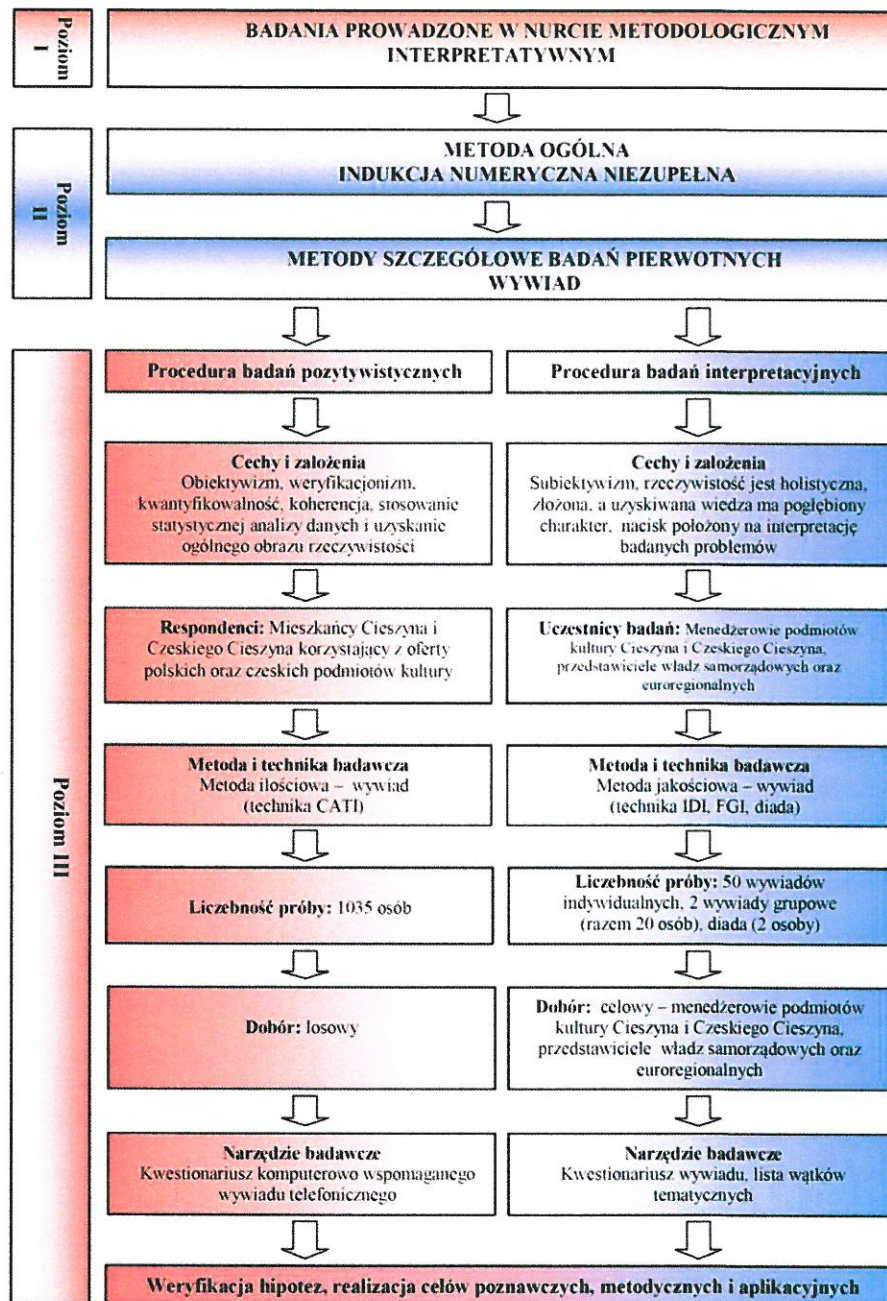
Poziom I

BADANIA PROWADZONE W NURCIE METODOLOGICZNYM INTERPRETATYWNYM

Poziom II

METODA OGÓLNA
INDUKCJA NUMERYCZNA NIEZUPEŁNA

METODY SZCZEGÓŁOWE BADAŃ PIERWOTNYCH
WYWIAD

Poziom III

Procedura badań pozytywistycznych

Cechy i założenia
Obiektywizm, weryfikacjonizm, kwantyfikowalność, koherencja, stosowanie statystycznej analizy danych i uzyskanie ogólnego obrazu rzeczywistości

Respondenci: Mieszkańcy Cieszyna i Czeskiego Cieszyna korzystający z oferty polskich oraz czeskich podmiotów kultury

Metoda i technika badawcza
Metoda ilościowa – wywiad (technika CATI)

Liczebność próby: 1035 osób

Dobór: losowy

Narzędzie badawcze
Kwestionariusz komputerowo wspomaganego wywiadu telefonicznego

Procedura badań interpretacyjnych

Cechy i założenia
Subiektywizm, rzeczywistość jest holistyczna, złożona, a uzyskiwana wiedza ma pogłębiony charakter, nacisk położony na interpretację badanych problemów

Uczestnicy badań: Menedżerowie podmiotów kultury Cieszyna i Czeskiego Cieszyna, przedstawiciele władz samorządowych oraz euroregionalnych

Metoda i technika badawcza
Metoda jakościowa – wywiad (technika IDI, FGI, diada)

Liczebność próby: 50 wywiadów indywidualnych, 2 wywiady grupowe (razem 20 osób), diada (2 osoby)

Dobór: celowy – menedżerowie podmiotów kultury Cieszyna i Czeskiego Cieszyna, przedstawiciele władz samorządowych oraz euroregionalnych

Narzędzie badawcze
Kwestionariusz wywiadu, lista wątków tematycznych

Weryfikacja hipotez, realizacja celów poznawczych, metodycznych i aplikacyjnych